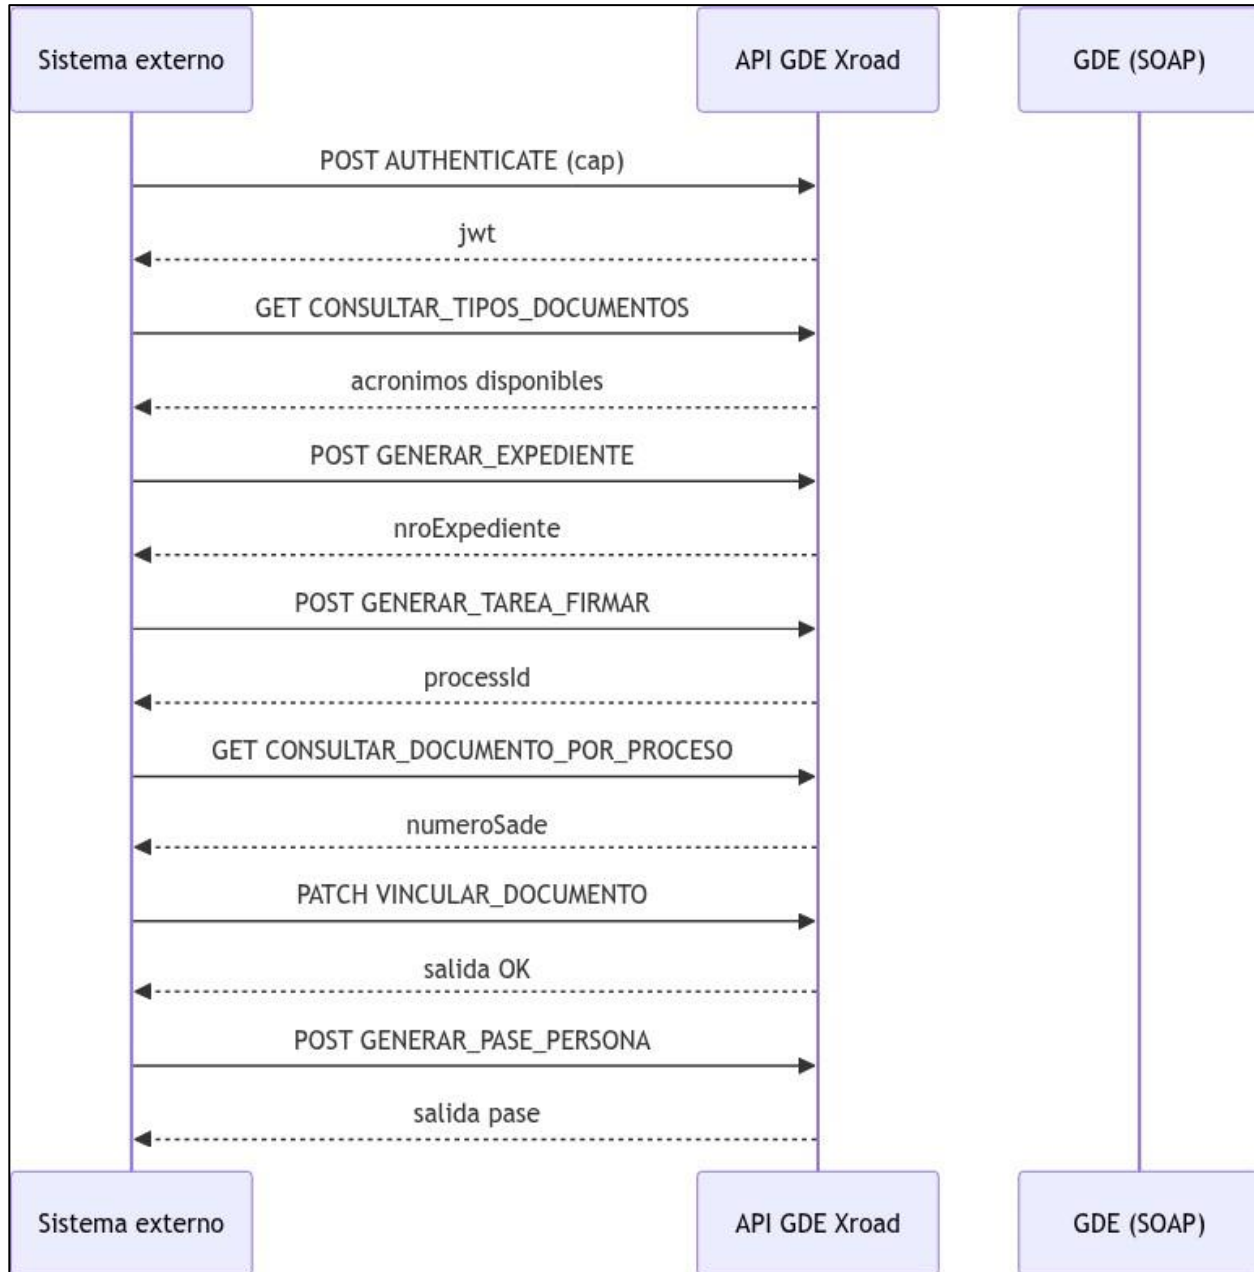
Sistema externo

API GDE Xroad

GDE (SOAP)

POST AUTHENTICATE (cap)

jwt

GET CONSULTAR_TIPOS_DOCUMENTOS

acronimos disponibles

POST GENERAR_EXPEDIENTE

nroExpediente

POST GENERAR_TAREA_FIRMAR

processId

GET CONSULTAR_DOCUMENTO_POR_PROCESO

numeroSade

PATCH VINCULAR_DOCUMENTO

salida OK

POST GENERAR_PASE_PERSONA

salida pase

Sistema externo

API GDE Xroad

GDE (SOAP)